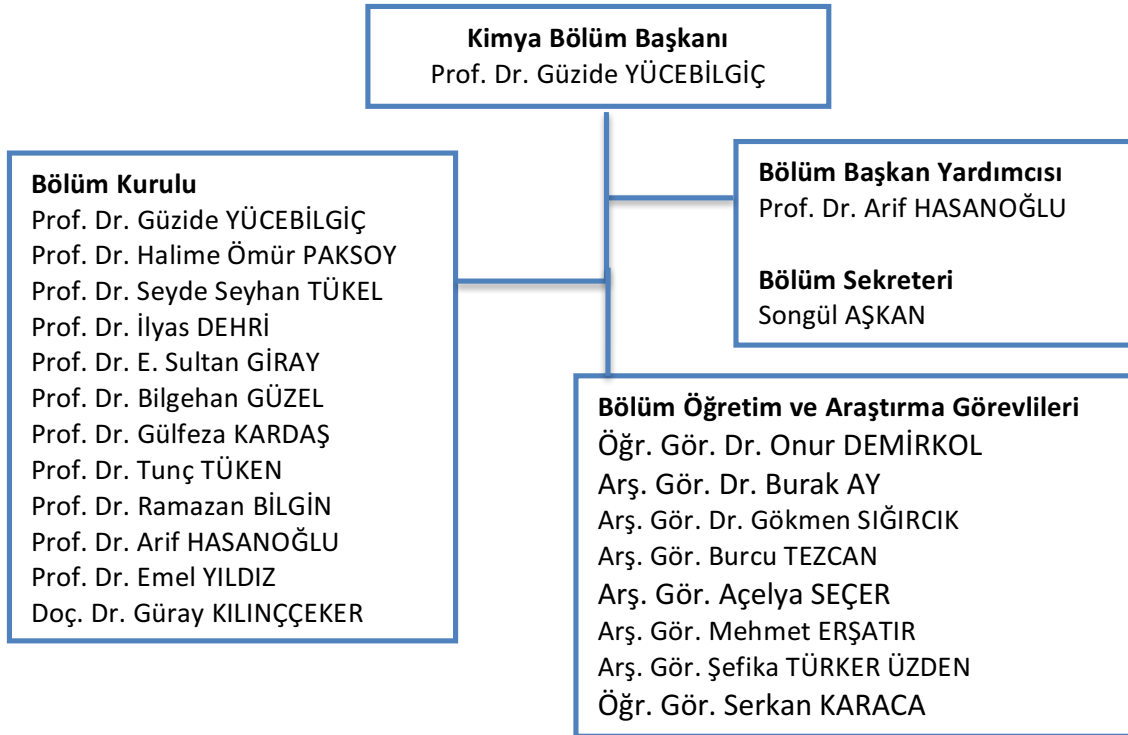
**Kimya Bölüm Başkanı**
Prof. Dr. Güzide YÜCEBİLGİÇ

**Bölüm Kurulu**
Prof. Dr. Güzide YÜCEBİLGİÇ
Prof. Dr. Halime Ömür PAKSOY
Prof. Dr. Seyde Seyhan TÜKEL
Prof. Dr. İlyas DEHRİ
Prof. Dr. E. Sultan GİRAY
Prof. Dr. Bilgehan GÜZEL
Prof. Dr. Gülfeza KARDAŞ
Prof. Dr. Tunç TÜKEN
Prof. Dr. Ramazan BİLGİN
Prof. Dr. Arif HASANOĞLU
Prof. Dr. Emel YILDIZ
Doç. Dr. Güray KILINÇÇEKER

**Bölüm Başkan Yardımcısı**
Prof. Dr. Arif HASANOĞLU

**Bölüm Sekreteri**
Songül AŞKAN

**Bölüm Öğretim ve Araştırma Görevlileri**
Öğr. Gör. Dr. Onur DEMİRKOL
Arş. Gör. Dr. Burak AY
Arş. Gör. Dr. Gökmen SIĞIRCIK
Arş. Gör. Burcu TEZCAN
Arş. Gör. Açelya SEÇER
Arş. Gör. Mehmet ERŞATIR
Arş. Gör. Şefika TÜRKER ÜZDEN
Öğr. Gör. Serkan KARACA